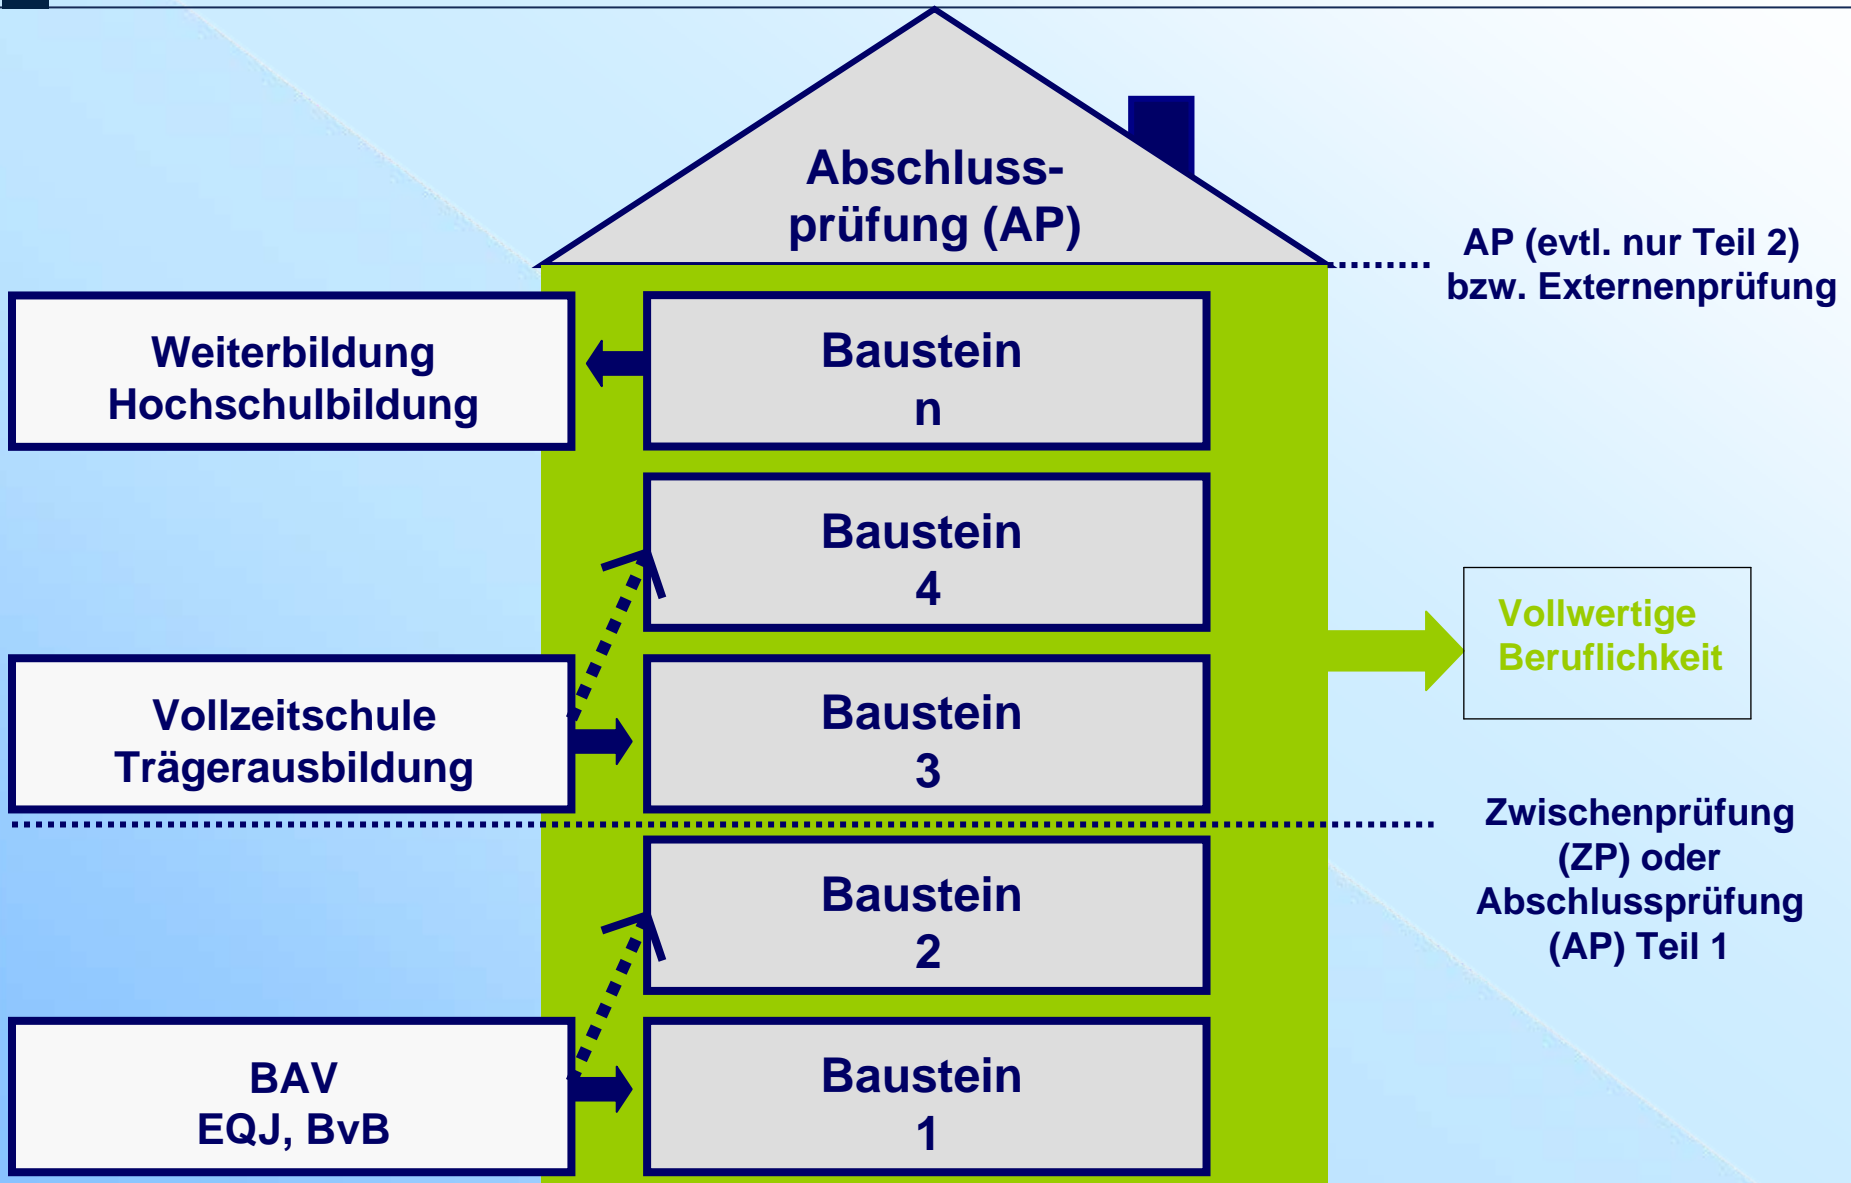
Abschlussprüfung (AP)

AP (evtl. nur Teil 2) bzw. Externenprüfung

Weiterbildung
Hochschulbildung

Baustein
n

Baustein
4

Vollwertige
Beruflichkeit

Vollzeitschule
Trägerausbildung

Baustein
3

Zwischenprüfung (ZP) oder Abschlussprüfung (AP) Teil 1

Baustein
2

BAV
EQJ, BvB

Baustein
1